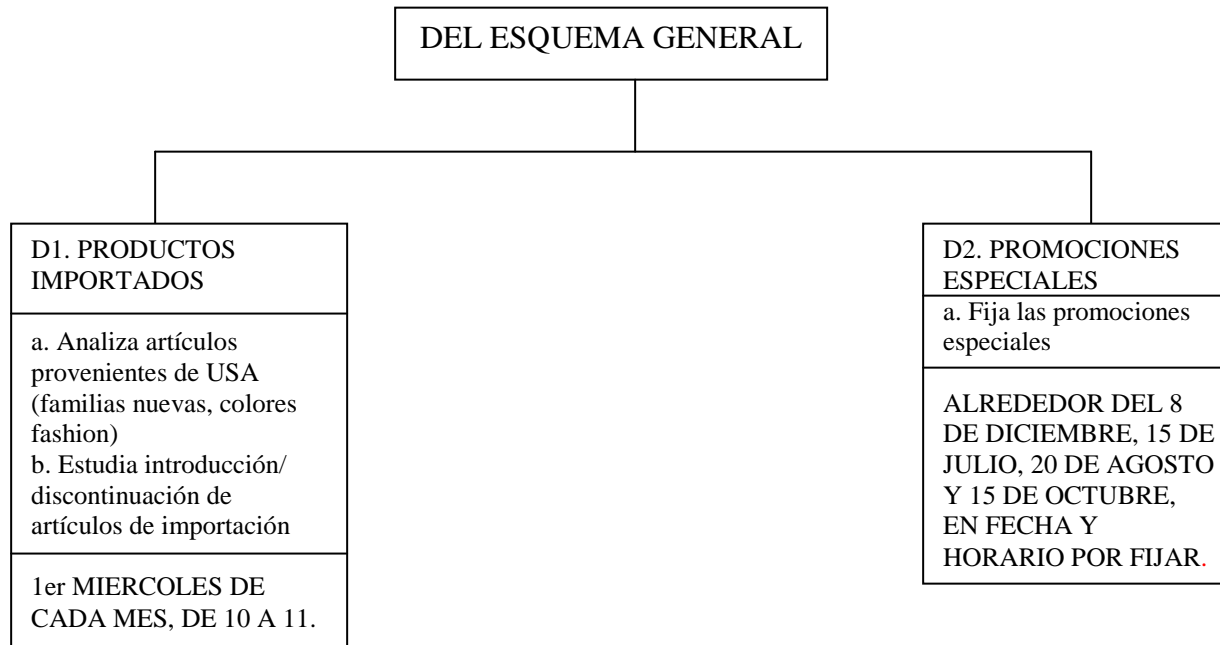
DEL ESQUEMA GENERAL

D1. PRODUCTOS IMPORTADOS

a. Analiza artículos provenientes de USA (familias nuevas, colores fashion)
b. Estudia introducción/ discontinuación de artículos de importación

1er MIERCOLES DE CADA MES, DE 10 A 11.

D2. PROMOCIONES ESPECIALES

a. Fija las promociones especiales

ALREDEDOR DEL 8 DE DICIEMBRE, 15 DE JULIO, 20 DE AGOSTO Y 15 DE OCTUBRE, EN FECHA Y HORARIO POR FIJAR.